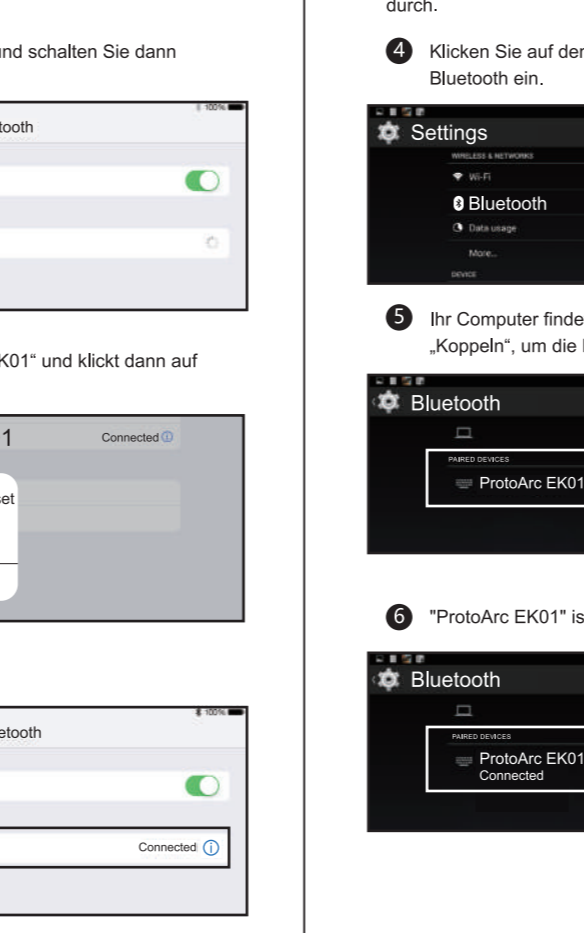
und schalten Sie dann

100%

tooth

K01" und klickt dann auf

1

Connected

et

100%

etooth

Connected

durch.

4 Klicken Sie auf der Bluetooth ein.

Settings

WIRELESS & NETWORKS

Wi-Fi

Bluetooth

Data usage

More...

DEVICE

5 Ihr Computer finde „Koppeln", um die

Bluetooth

PAIRED DEVICES

ProtoArc EK01

6 "ProtoArc EK01" is

Bluetooth

PAIRED DEVICES

ProtoArc EK01

Connected